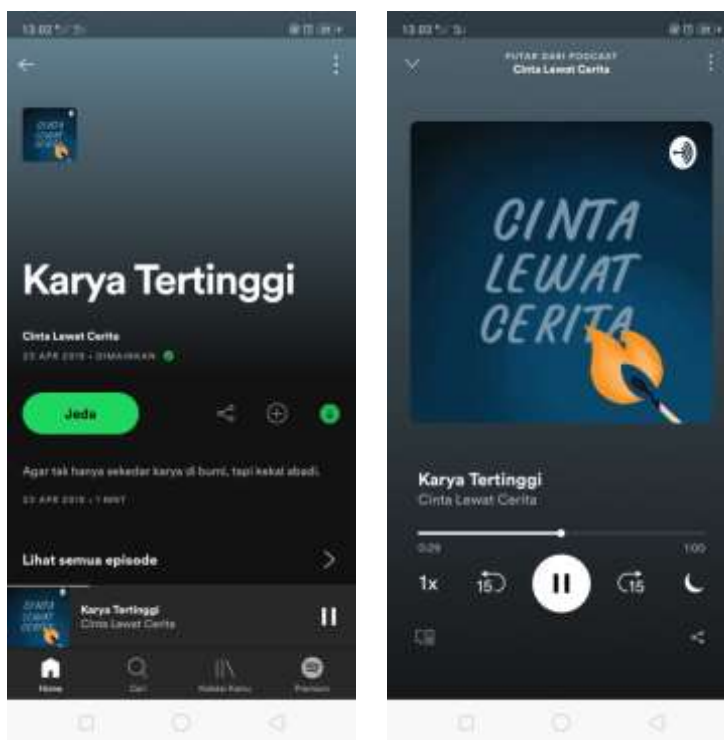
13.02

CINTA LEWAT CERITA

Karya Tertinggi

Cinta Lewat Cerita
23 APR 2019 • DIMAINKAN

Jeda

Agar tak hanya sekedar karya di bumi, tapi kekal abadi.

23 APR 2019 • 1 MNT

Lihat semua episode

CINTA LEWAT CERITA

Karya Tertinggi
Cinta Lewat Cerita

Home Cari Koleksi Kamu Premium

13.03

PUTAR DARI PODCAST
Cinta Lewat Cerita

CINTA LEWAT CERITA

Karya Tertinggi
Cinta Lewat Cerita

0:29 1:00

1x 15 15